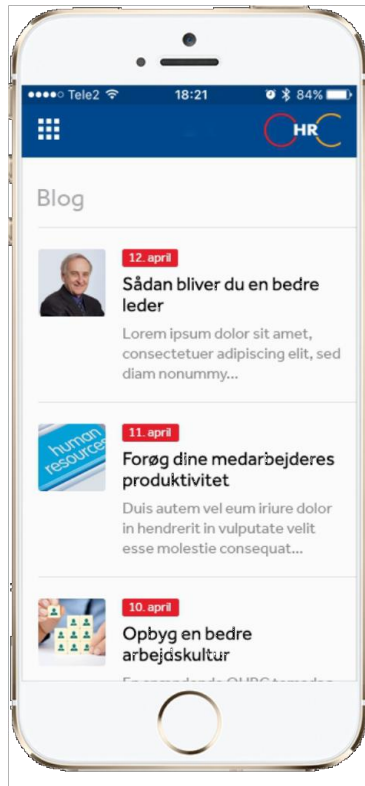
●●●●○ Tele2 18:21 84%

HR

Blog

12. april
Sådan bliver du en bedre leder
Lorem ipsum dolor sit amet, consectetuer adipiscing elit, sed diam nonummy...

human resources

11. april
Forøg dine medarbejderes produktivitet
Duis autem vel eum iriure dolor in hendrerit in vulputate velit esse molestie consequat...

10. april
Opbyg en bedre arbejdskultur
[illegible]